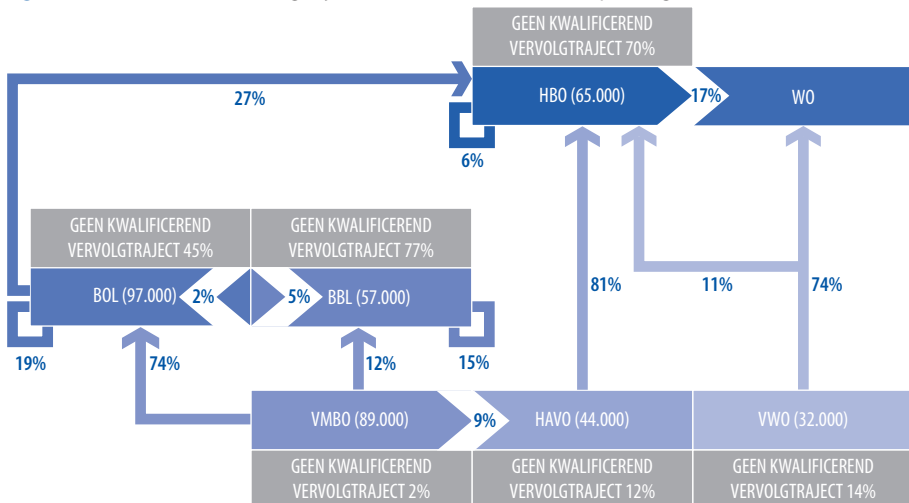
GEEN KWALIFICEREND VERVOLGTRAJECT 70%

27%

HBO (65.000)

17%

WO

6%

GEEN KWALIFICEREND VERVOLGTRAJECT 45%

GEEN KWALIFICEREND VERVOLGTRAJECT 77%

BOL (97.000)

2%

5%

BBL (57.000)

81%

11%

74%

19%

74%

12%

15%

VMBO (89.000)

9%

HAVO (44.000)

VWO (32.000)

GEEN KWALIFICEREND VERVOLGTRAJECT 2%

GEEN KWALIFICEREND VERVOLGTRAJECT 12%

GEEN KWALIFICEREND VERVOLGTRAJECT 14%